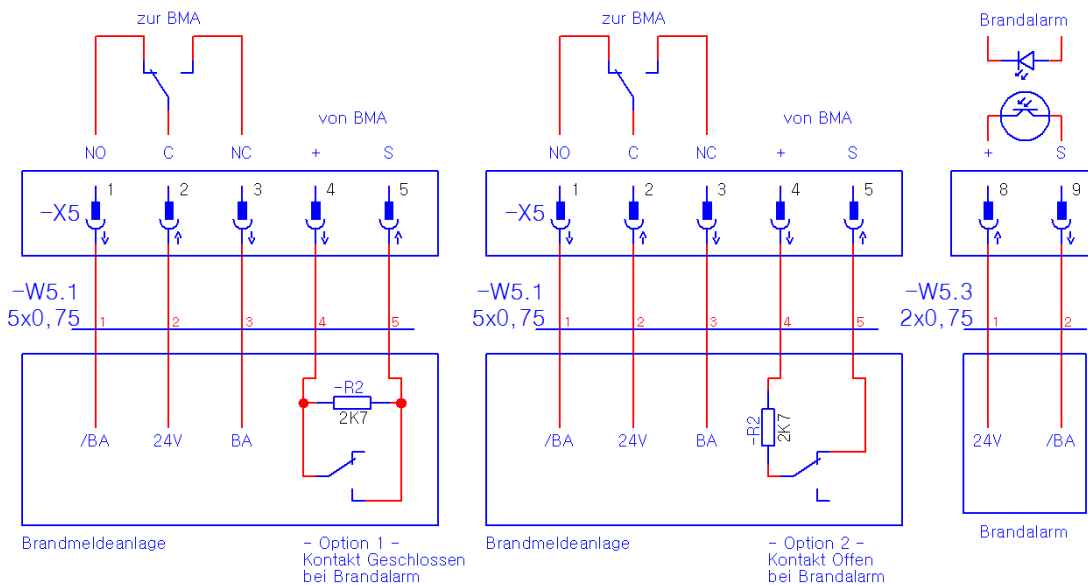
zur BMA

von BMA

NO C NC + S

-X5 1 2 3 4 5

-W5.1
5x0,75 1 2 3 4 5

-R2
2K7

/BA 24V BA

Brandmeldeanlage

- Option 1 -
Kontakt Geschlossen
bei Brandalarm

zur BMA

von BMA

NO C NC + S

-X5 1 2 3 4 5

-W5.1
5x0,75 1 2 3 4 5

-R2
2K7

/BA 24V BA

Brandmeldeanlage

- Option 2 -
Kontakt Offen
bei Brandalarm

Brandalarm

+ S

8 9

-W5.3
2x0,75 1 2

24V /BA

Brandalarm